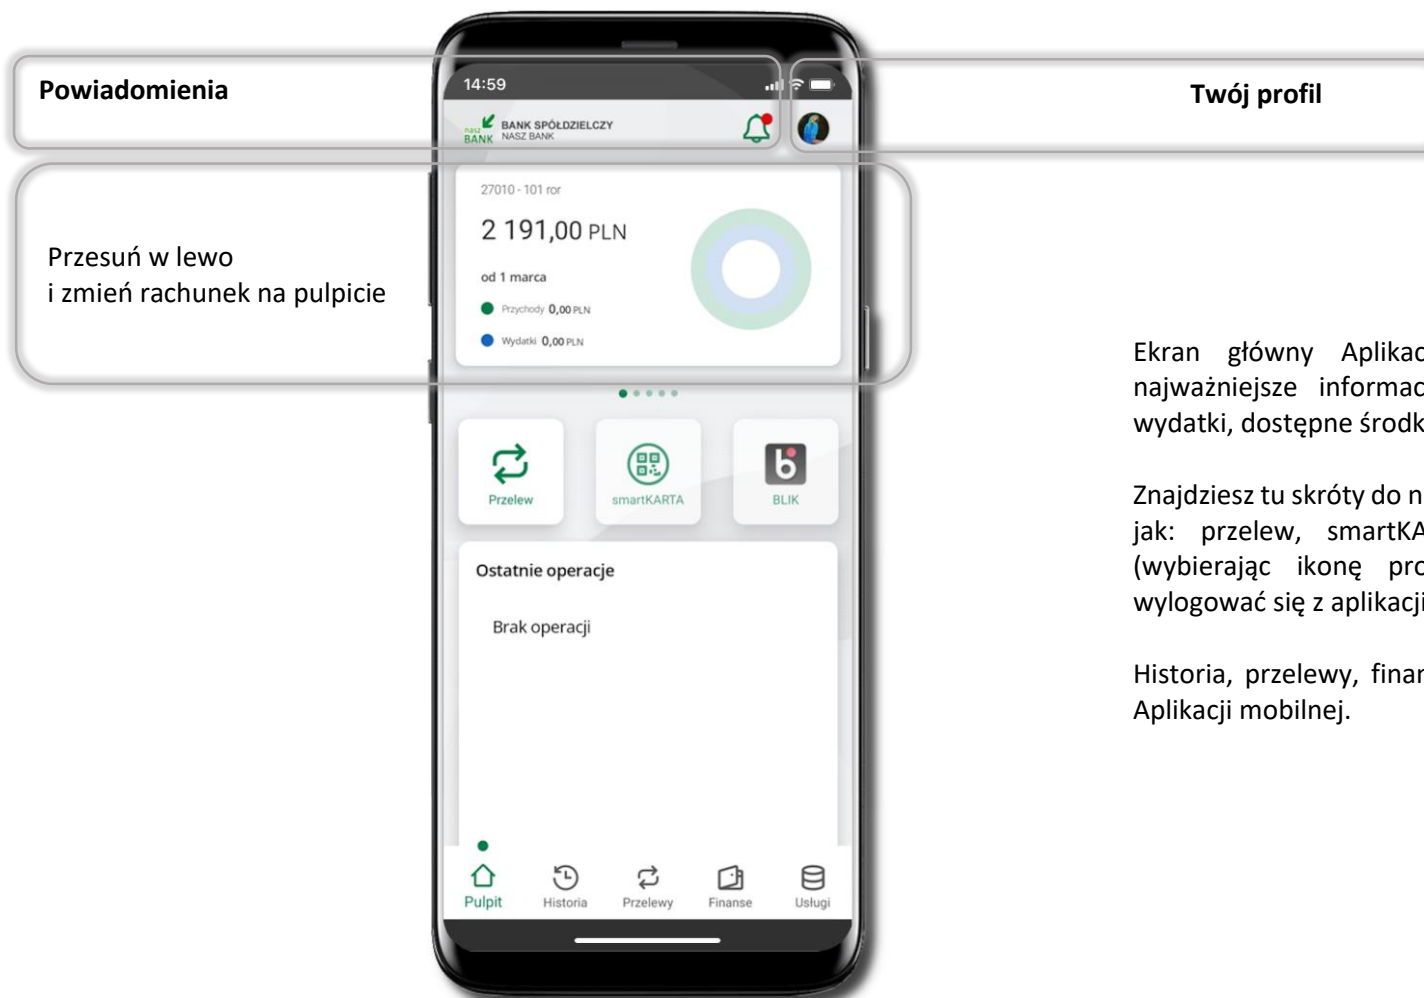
Powiadomienia

Twój profil

Przesuń w lewo
i zmień rachunek na pulpicie

14:59

nasz BANK BANK SPÓŁDZIELCZY NASZ BANK

27010 - 101 ror

2 191,00 PLN

od 1 marca

Przychody 0,00 PLN

Wydatki 0,00 PLN

Przelew

smartKARTA

BLIK

Ostatnie operacje

Brak operacji

Pulpit Historia Przelewy Finanse Usługi

Ekran główny Aplikac najważniejsze informac wydatki, dostępne środk

Znajdziesz tu skróty do n jak: przelew, smartKA (wybierając ikonę pro wylogować się z aplikacji

Historia, przelewy, finan Aplikacji mobilnej.